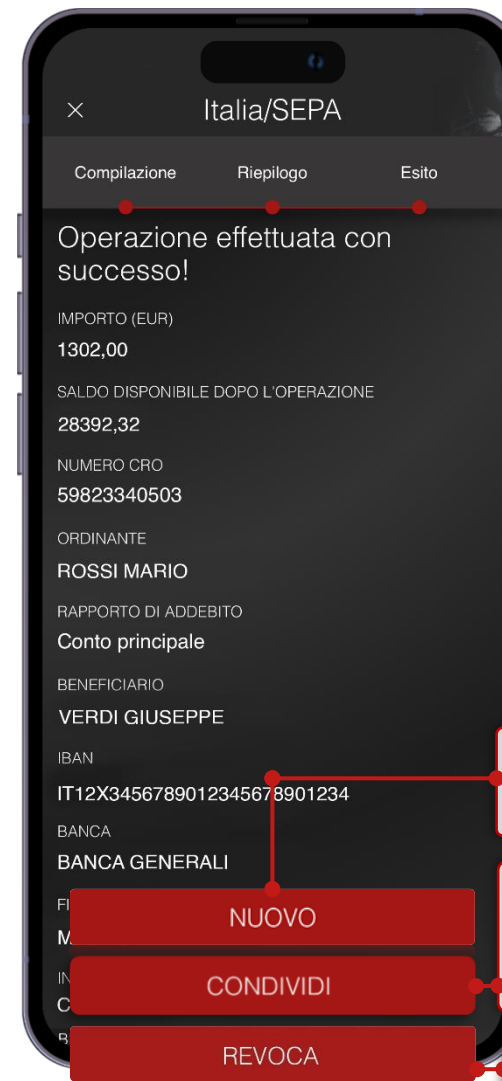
Italia/SEPA

Compilazione Riepilogo Esito

Operazione effettuata con successo!

IMPORTO (EUR)
1302,00

SALDO DISPONIBILE DOPO L'OPERAZIONE
28392,32

NUMERO CRO
59823340503

ORDINANTE
ROSSI MARIO

RAPPORTO DI ADDEBITO
Conto principale

BENEFICIARIO
VERDI GIUSEPPE

IBAN
IT12X345678901234567890123​4

BANCA
BANCA GENERALI

FI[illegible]
M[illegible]

IN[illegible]
C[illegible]

NUOVO

CONDIVIDI

REVOCA